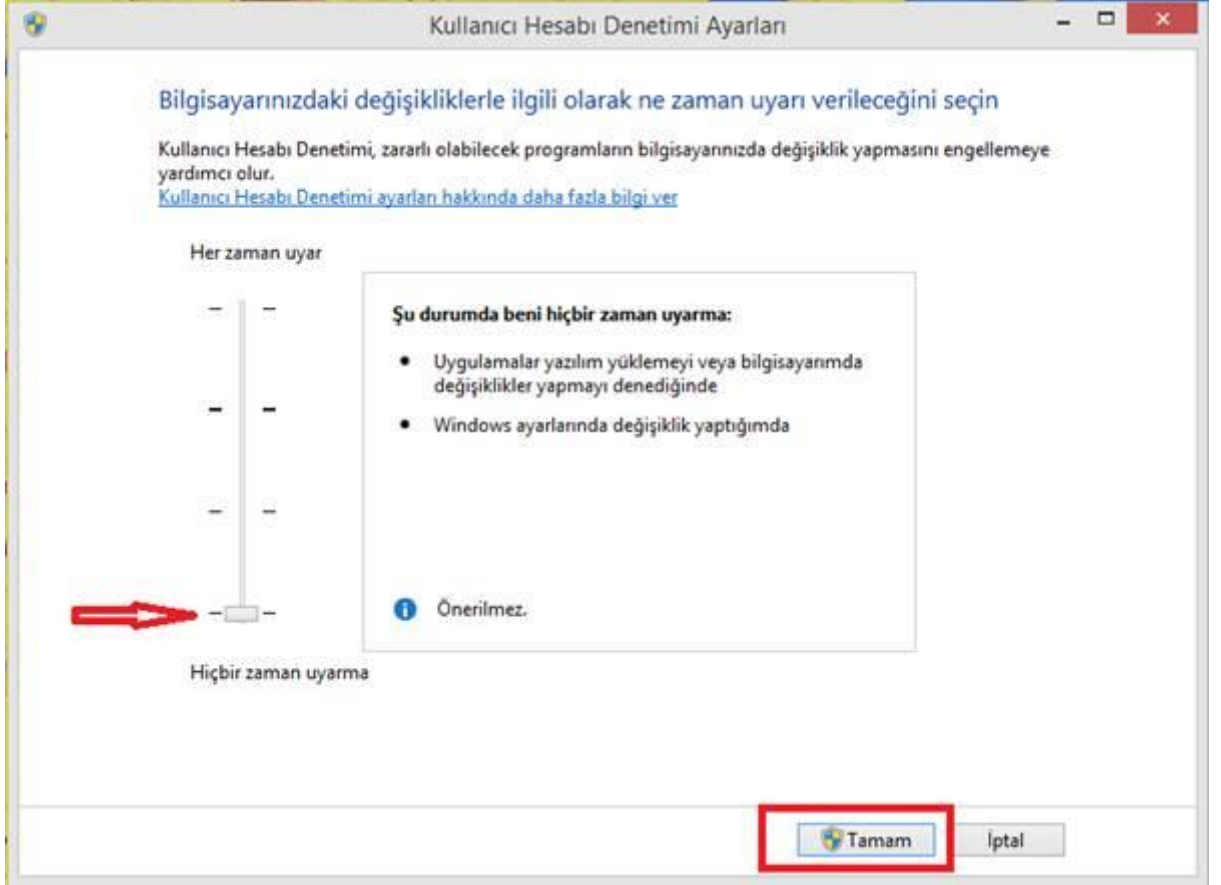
Kullanıcı Hesabı Denetimi Ayarları

Bilgisayarınızdaki değişikliklerle ilgili olarak ne zaman uyarı verileceğini seçin

Kullanıcı Hesabı Denetimi, zararlı olabilecek programların bilgisayarınızda değişiklik yapmasını engellemeye yardımcı olur.
Kullanıcı Hesabı Denetimi ayarları hakkında daha fazla bilgi ver

Her zaman uyar

Şu durumda beni hiçbir zaman uyarma:

- Uygulamalar yazılım yüklemeyi veya bilgisayarımda değişiklikler yapmayı denediğinde
- Windows ayarlarında değişiklik yaptığımda

Önerilmez.

Hiçbir zaman uyarma

Tamam

İptal